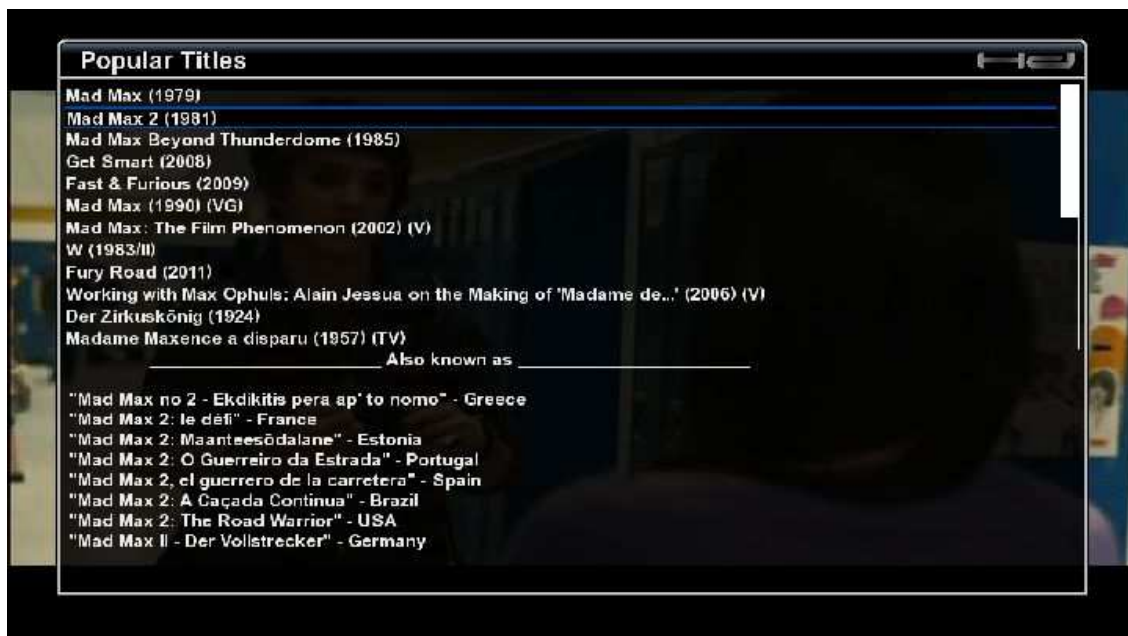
Popular Titles

HD

Mad Max (1979)
Mad Max 2 (1981)
Mad Max Beyond Thunderdome (1985)
Get Smart (2008)
Fast & Furious (2009)
Mad Max (1990) (VG)
Mad Max: The Film Phenomenon (2002) (V)
W (1983/II)
Fury Road (2011)
Working with Max Ophuls: Alain Jessua on the Making of 'Madame de...' (2006) (V)
Der Zirkuskönig (1924)
Madame Maxence a disparu (1957) (TV)

Also known as

"Mad Max no 2 - Ekdikitis pera ap' to nomo" - Greece
"Mad Max 2: le défi" - France
"Mad Max 2: Maanteesõdalane" - Estonia
"Mad Max 2: O Guerreiro da Estrada" - Portugal
"Mad Max 2, el guerrero de la carretera" - Spain
"Mad Max 2: A Caçada Continua" - Brazil
"Mad Max 2: The Road Warrior" - USA
"Mad Max II - Der Vollstrecker" - Germany